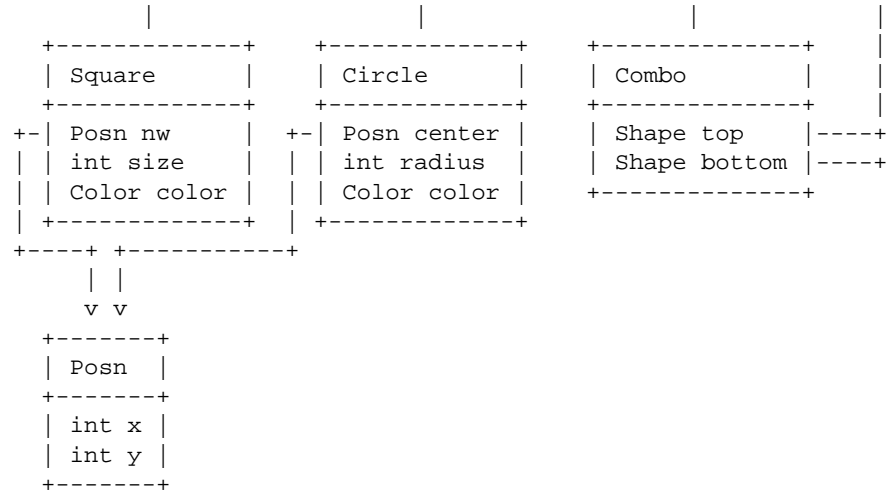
```
      |                  |                  |           |
  +-------------+   +-------------+    +--------------+ |
  | Square      |   | Circle      |    | Combo        | |
  +-------------+   +-------------+    +--------------+ |
+-| Posn nw     | +-| Posn center |    | Shape top    |----+
| | int size    | | | int radius  |    | Shape bottom |----+
| | Color color | | | Color color |    +--------------+
| +-------------+ | +-------------+
+----+ +----------+
     | |
     v v
  +-------+
  | Posn  |
  +-------+
  | int x |
  | int y |
  +-------+
```